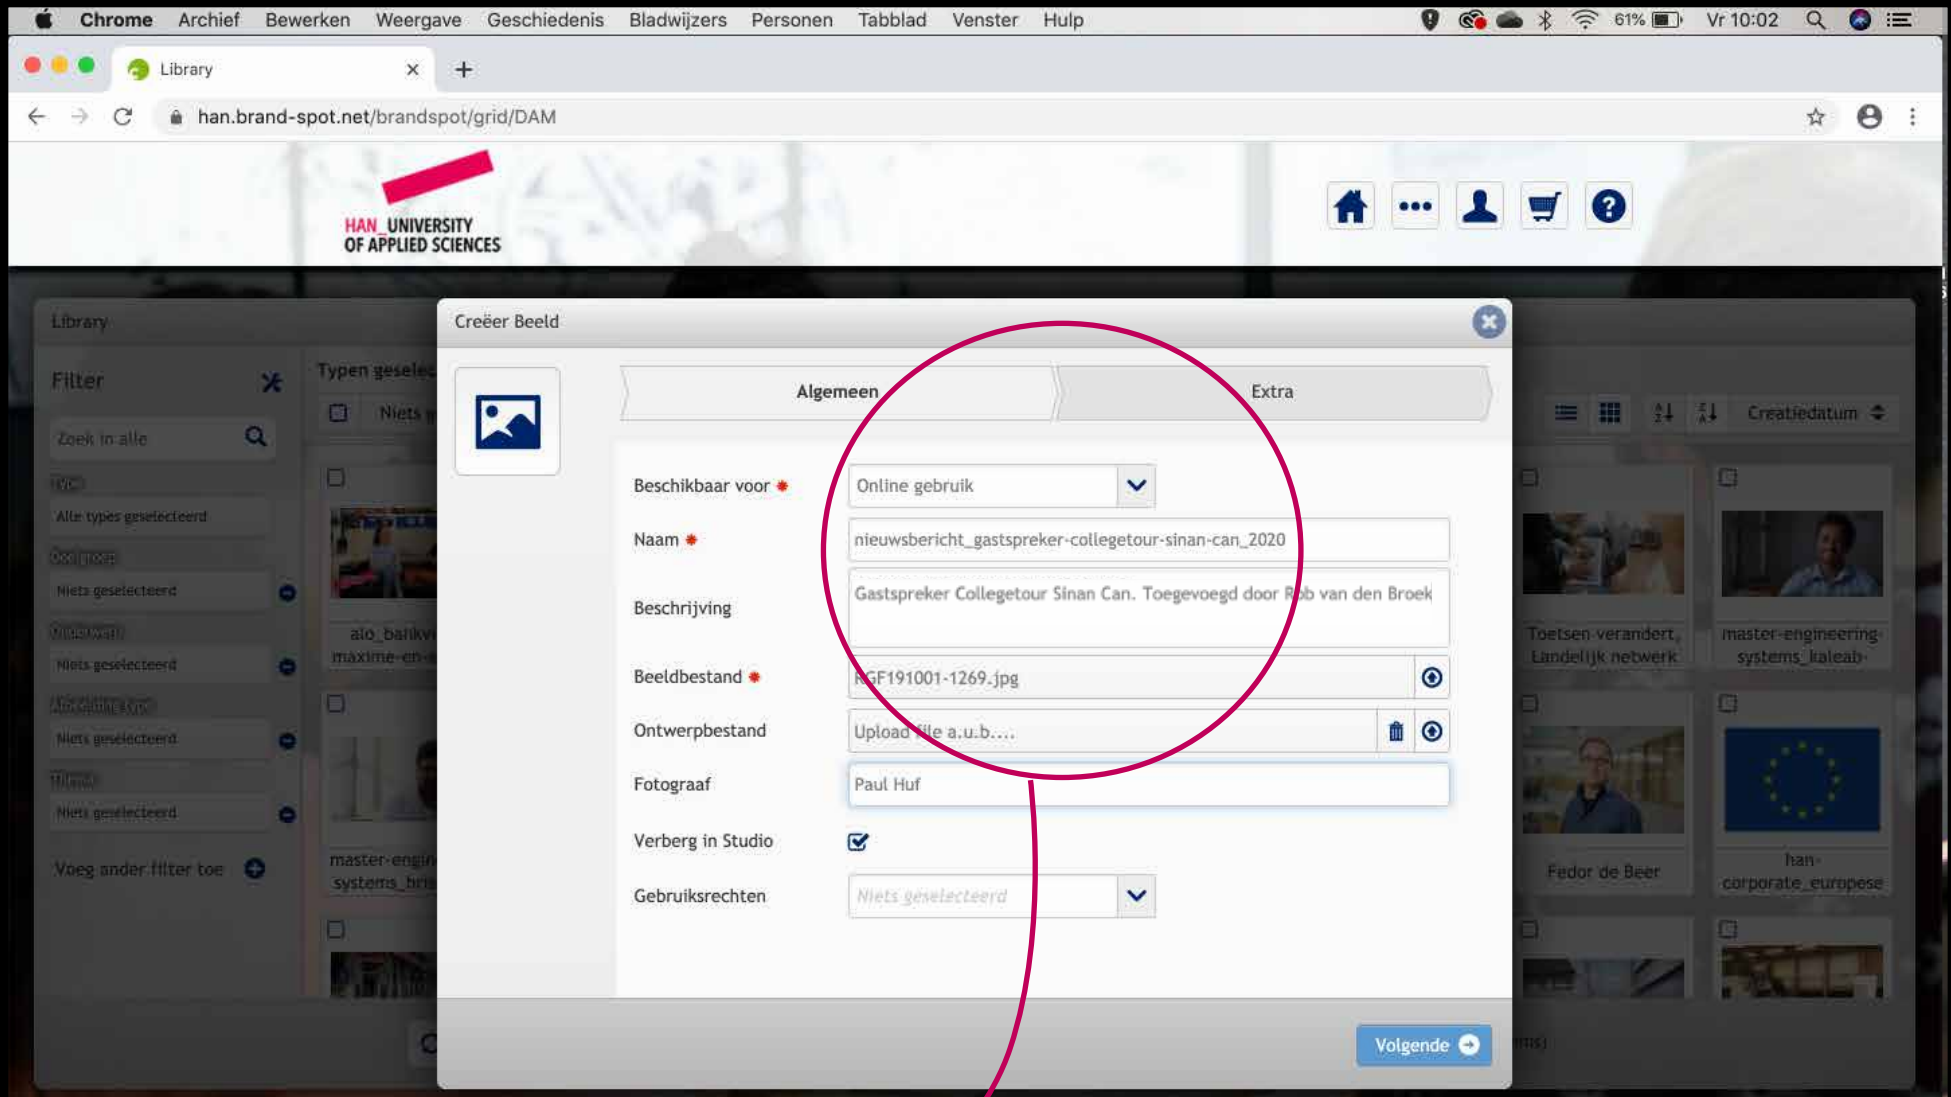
Chrome Archief Bewerken Weergave Geschiedenis Bladwijzers Personen Tabblad Venster Hulp

61% Vr 10:02

Library

han.brand-spot.net/brandspot/grid/DAM

HAN_UNIVERSITY OF APPLIED SCIENCES

Library

Filter

Zoek in alle

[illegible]

Alle types geselecteerd

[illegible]

Niets geselecteerd

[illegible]

Niets geselecteerd

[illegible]

Niets geselecteerd

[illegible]

Niets geselecteerd

Voeg ander filter toe

Typen gesele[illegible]

Niets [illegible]

alo_barkv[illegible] maxime-en-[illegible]

master-engin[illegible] systems_bri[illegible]

Creatiedatum

Toetsen verandert, Landelijk netwerk

master-engineering-systems_kaleab-

Fedor de Beer

han-corporate_europese

Creëer Beeld

Algemeen

Extra

Beschikbaar voor *
Online gebruik

Naam *
nieuwsbericht_gastspreker-collegetour-sinan-can_2020

Beschrijving
Gastspreker Collegetour Sinan Can. Toegevoegd door Rob van den Broek

Beeldbestand *
RGF191001-1269.jpg

Ontwerpbestand
Upload file a.u.b....

Fotograaf
Paul Huf

Verberg in Studio

Gebruiksrechten
Niets geselecteerd

Volgende